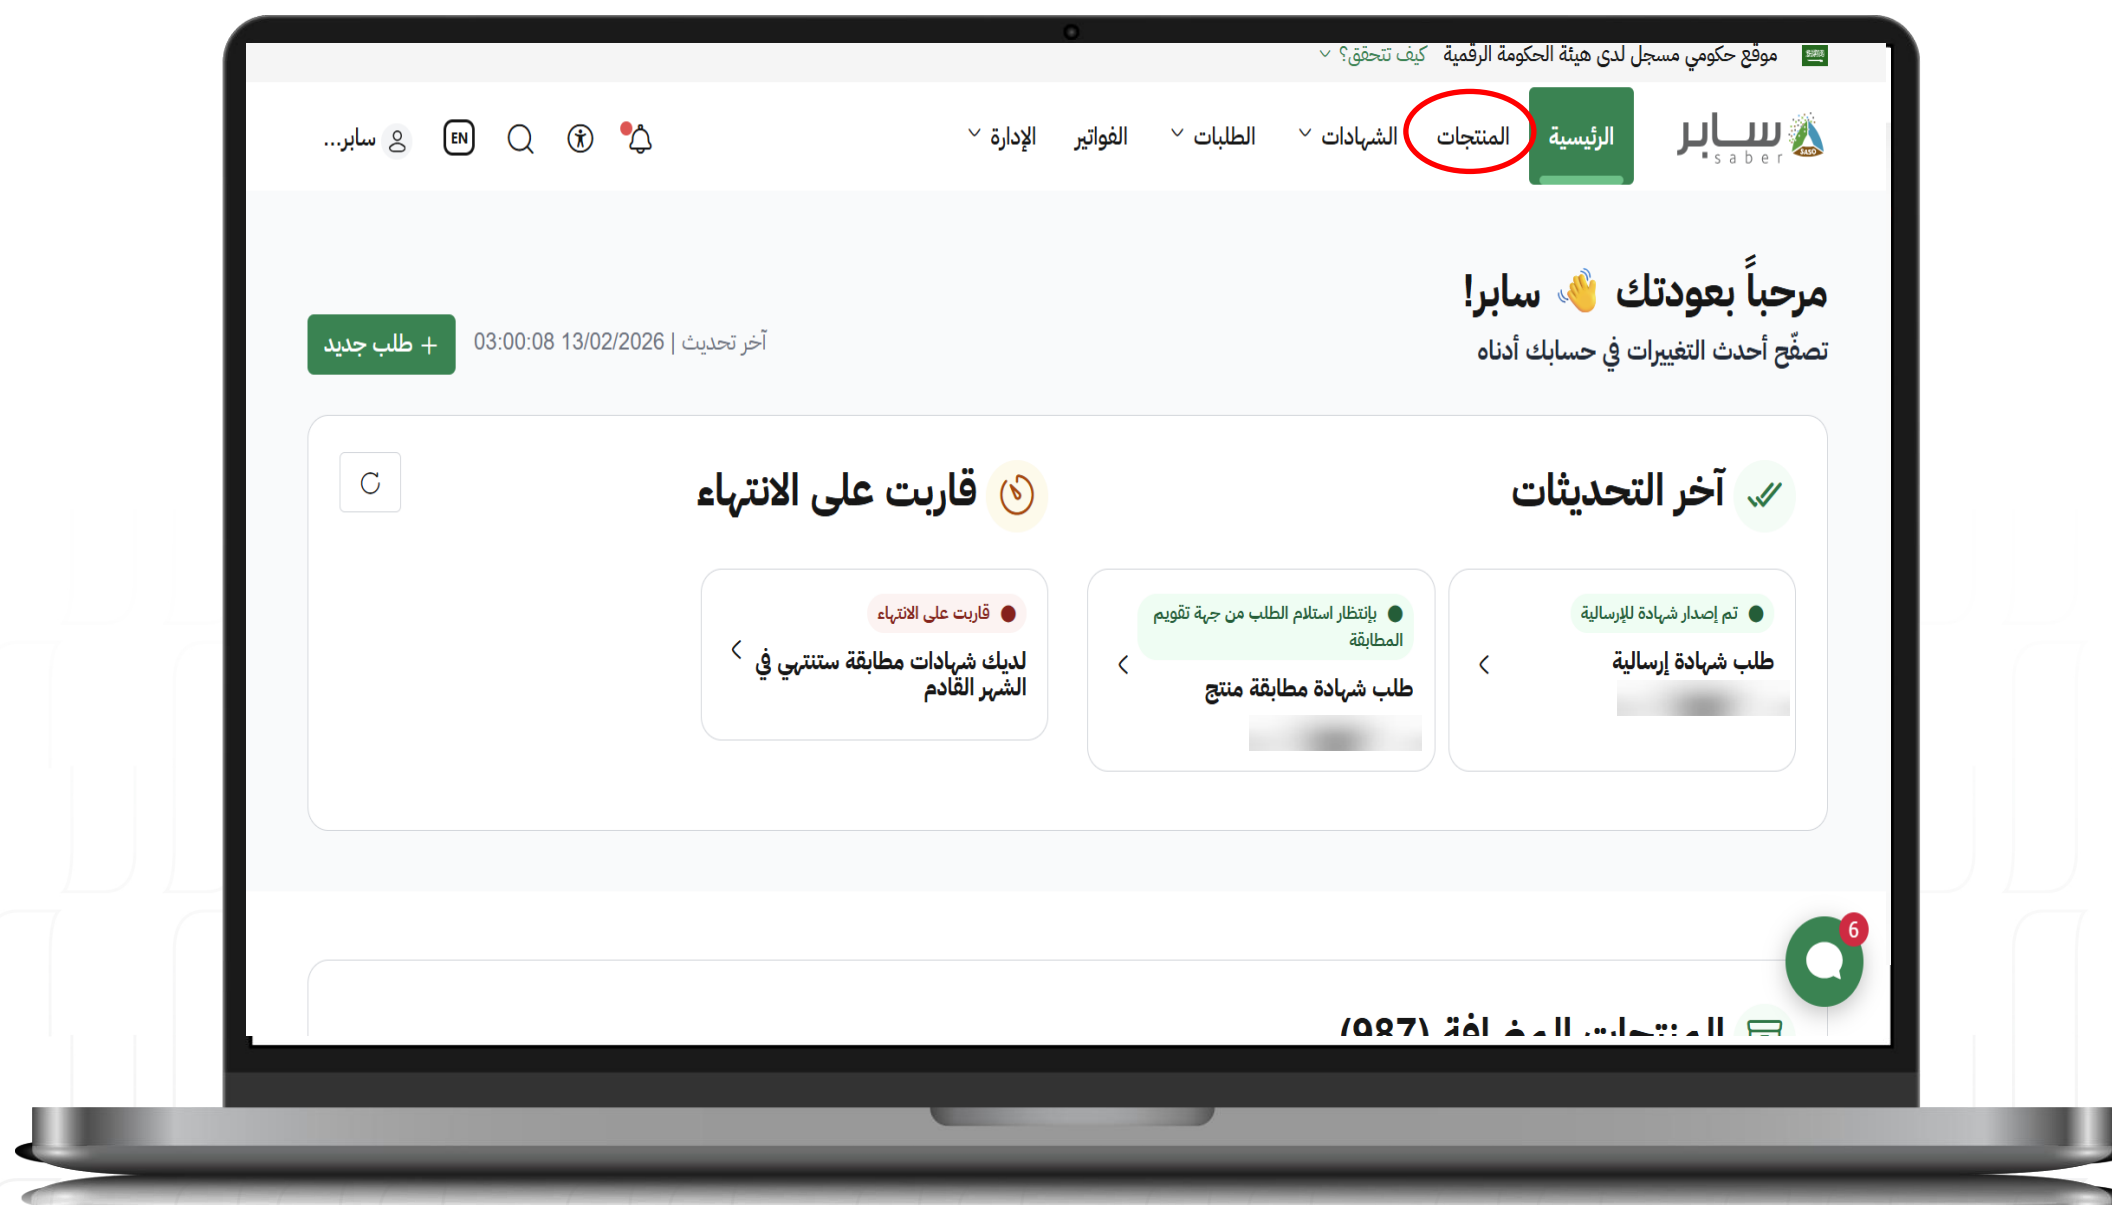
موقع حكومي مسجل لدى هيئة الحكومة الرقمية كيف تتحقق؟

سابر saber SASO

الرئيسية المنتجات الشهادات الطلبات الفواتير الإدارة

EN سابر...

مرحباً بعودتك 👋 سابر!

تصفّح أحدث التغييرات في حسابك أدناه

آخر تحديث | 13/02/2026 03:00:08

+ طلب جديد

آخر التحديثات

قاربت على الانتهاء

تم إصدار شهادة للإرسالية

طلب شهادة إرسالية

بإنتظار استلام الطلب من جهة تقويم المطابقة

طلب شهادة مطابقة منتج

قاربت على الانتهاء

لديك شهادات مطابقة ستنتهي في الشهر القادم

المنتجات الموافقة (987)

6